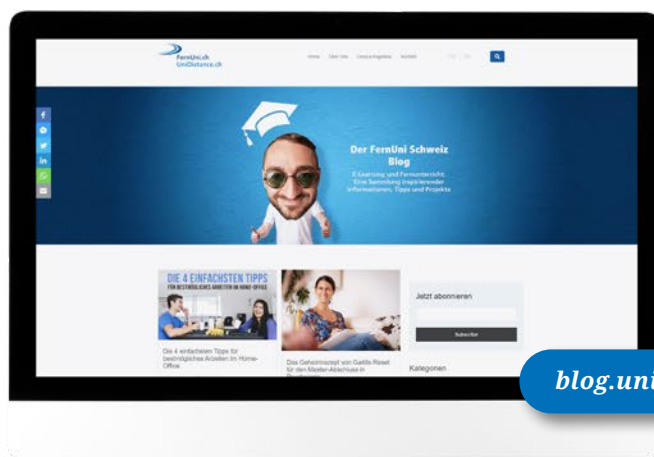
FernUni.ch
UniDistance.ch

Home Über Uns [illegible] Kontakt

Der FernUni Schweiz Blog

E-Learning und Fernunterricht: Eine Sammlung inspirierender Informationen, Tipps und Projekte

DIE 4 EINFACHSTEN TIPPS
FÜR BESTMÖGLICHES ARBEITEN IM HOME-OFFICE

Die 4 einfachsten Tipps für bestmögliches Arbeiten im Home-Office

Das Geheimrezept von Gaëlle Reset für den Master-Abschluss in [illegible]

Jetzt abonnieren

Subscribe

Kategorien

blog.uni